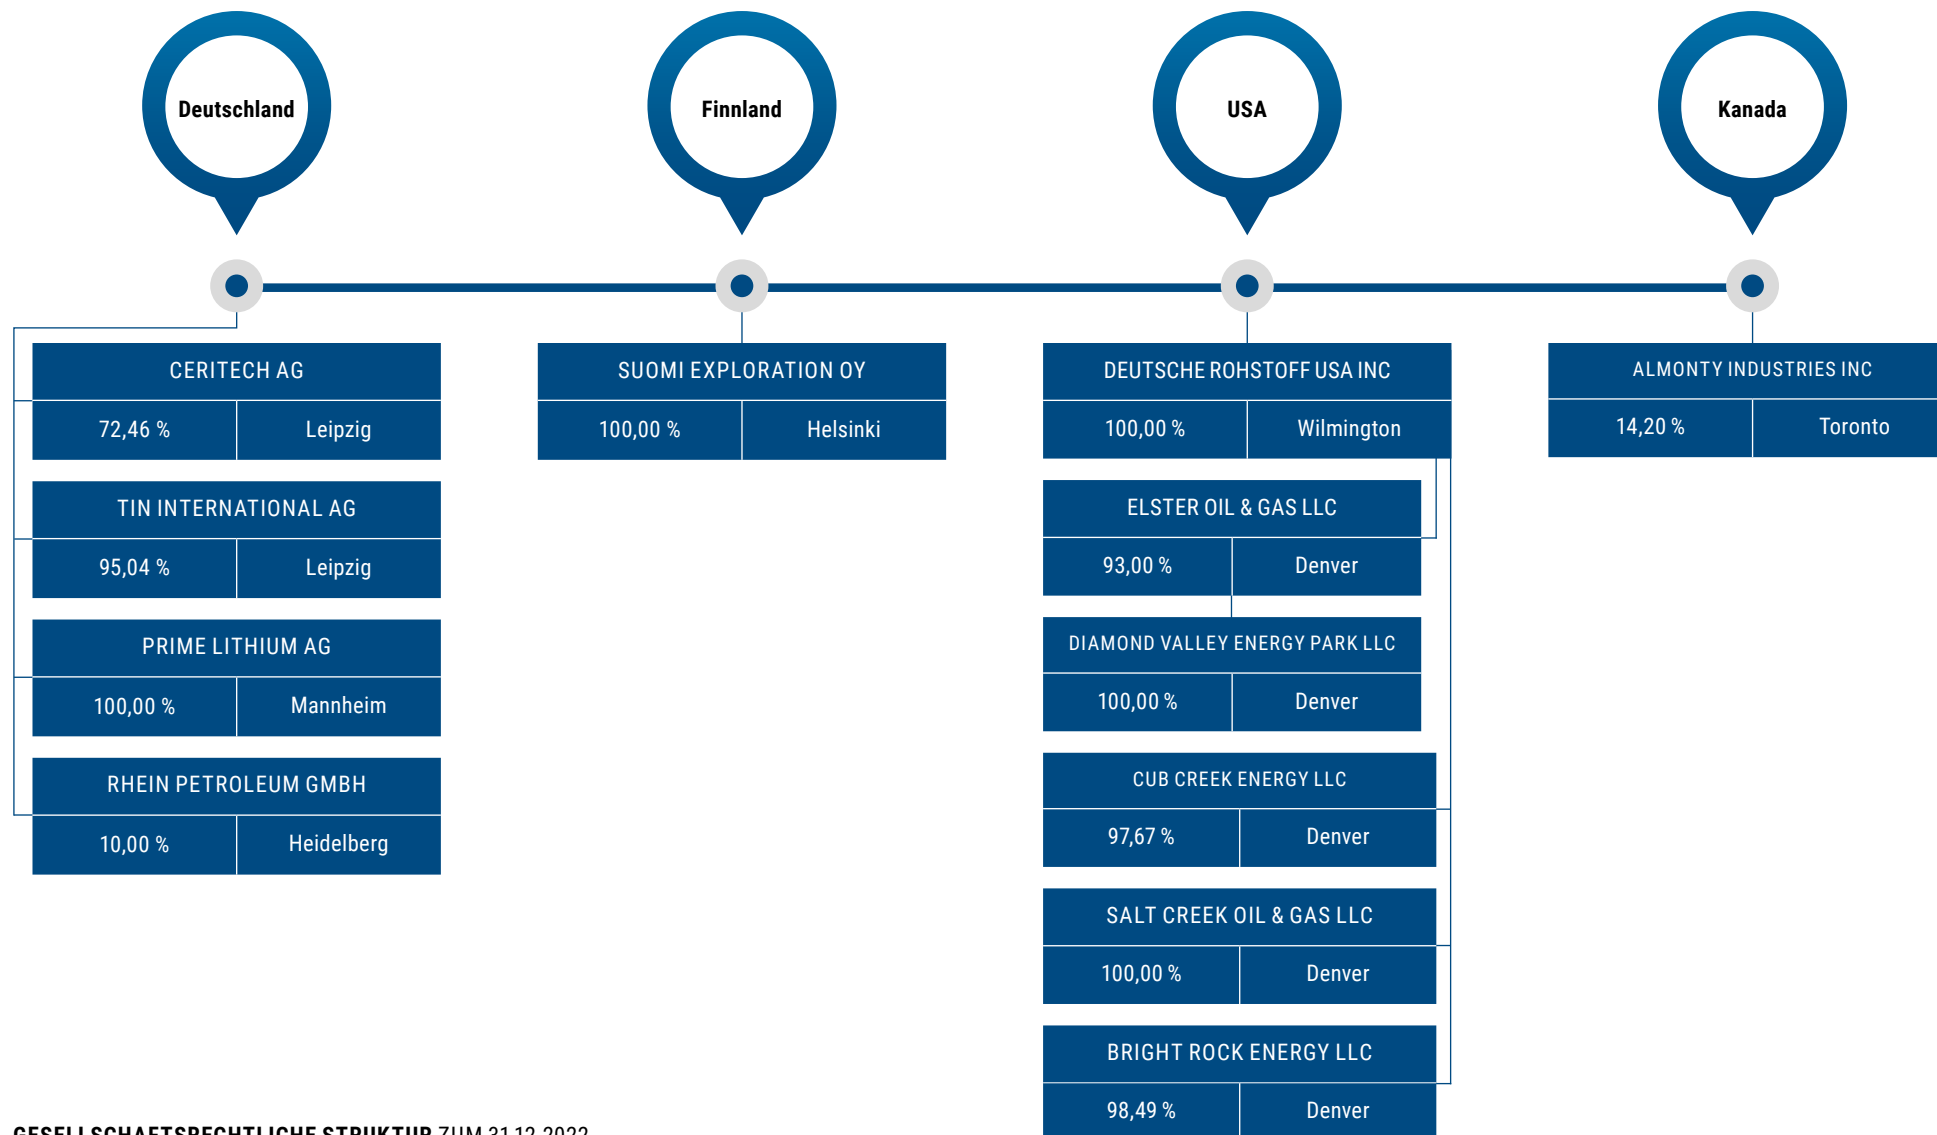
Deutschland

Finnland

USA

Kanada

CERITECH AG

| 72,46 % | Leipzig |
|---|---|

TIN INTERNATIONAL AG

| 95,04 % | Leipzig |
|---|---|

PRIME LITHIUM AG

| 100,00 % | Mannheim |
|---|---|

RHEIN PETROLEUM GMBH

| 10,00 % | Heidelberg |
|---|---|

SUOMI EXPLORATION OY

| 100,00 % | Helsinki |
|---|---|

DEUTSCHE ROHSTOFF USA INC

| 100,00 % | Wilmington |
|---|---|

ELSTER OIL & GAS LLC

| 93,00 % | Denver |
|---|---|

DIAMOND VALLEY ENERGY PARK LLC

| 100,00 % | Denver |
|---|---|

CUB CREEK ENERGY LLC

| 97,67 % | Denver |
|---|---|

SALT CREEK OIL & GAS LLC

| 100,00 % | Denver |
|---|---|

BRIGHT ROCK ENERGY LLC

| 98,49 % | Denver |
|---|---|

ALMONTY INDUSTRIES INC

| 14,20 % | Toronto |
|---|---|

GESELLSCHAFTSRECHTLICHE STRUKTUR ZUM 31.12.2022